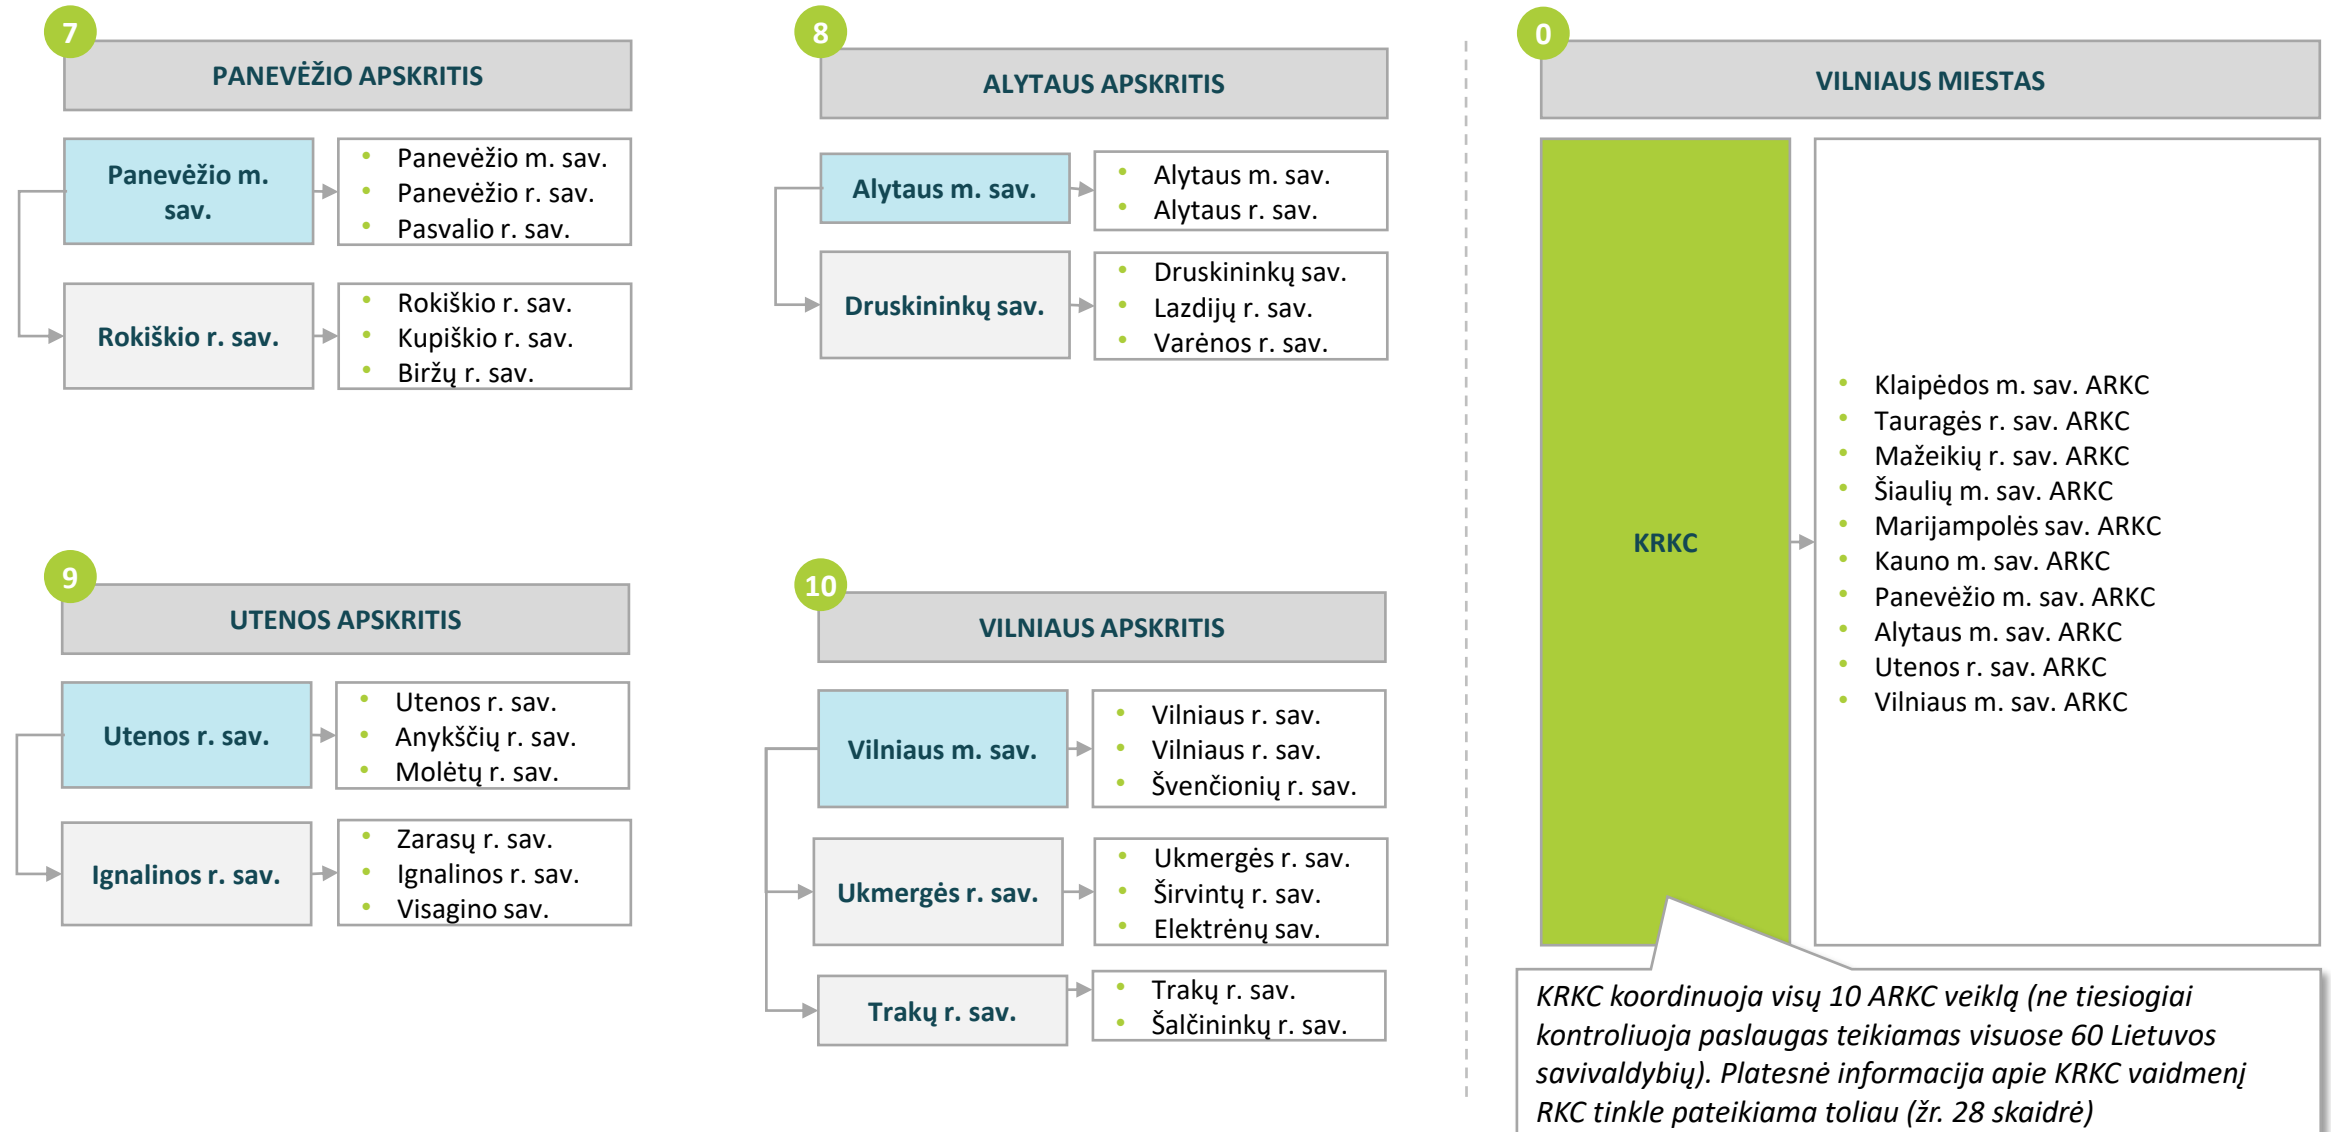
7

PANEVĖŽIO APSKRITIS

Panevėžio m. sav.

- Panevėžio m. sav.
- Panevėžio r. sav.
- Pasvalio r. sav.

Rokiškio r. sav.

- Rokiškio r. sav.
- Kupiškio r. sav.
- Biržų r. sav.

8

ALYTAUS APSKRITIS

Alytaus m. sav.

- Alytaus m. sav.
- Alytaus r. sav.

Druskininkų sav.

- Druskininkų sav.
- Lazdijų r. sav.
- Varėnos r. sav.

0

VILNIAUS MIESTAS

KRKC

- Klaipėdos m. sav. ARKC
- Tauragės r. sav. ARKC
- Mažeikių r. sav. ARKC
- Šiaulių m. sav. ARKC
- Marijampolės sav. ARKC
- Kauno m. sav. ARKC
- Panevėžio m. sav. ARKC
- Alytaus m. sav. ARKC
- Utenos r. sav. ARKC
- Vilniaus m. sav. ARKC

9

UTENOS APSKRITIS

Utenos r. sav.

- Utenos r. sav.
- Anykščių r. sav.
- Molėtų r. sav.

Ignalinos r. sav.

- Zarasų r. sav.
- Ignalinos r. sav.
- Visagino sav.

10

VILNIAUS APSKRITIS

Vilniaus m. sav.

- Vilniaus r. sav.
- Vilniaus r. sav.
- Švenčionių r. sav.

Ukmergės r. sav.

- Ukmergės r. sav.
- Širvintų r. sav.
- Elektrėnų sav.

Trakų r. sav.

- Trakų r. sav.
- Šalčininkų r. sav.

KRKC koordinuoja visų 10 ARKC veiklą (ne tiesiogiai kontroliuoja paslaugas teikiamas visuose 60 Lietuvos savivaldybių). Platesnė informacija apie KRKC vaidmenį RKC tinkle pateikiama toliau (žr. 28 skaidrė)